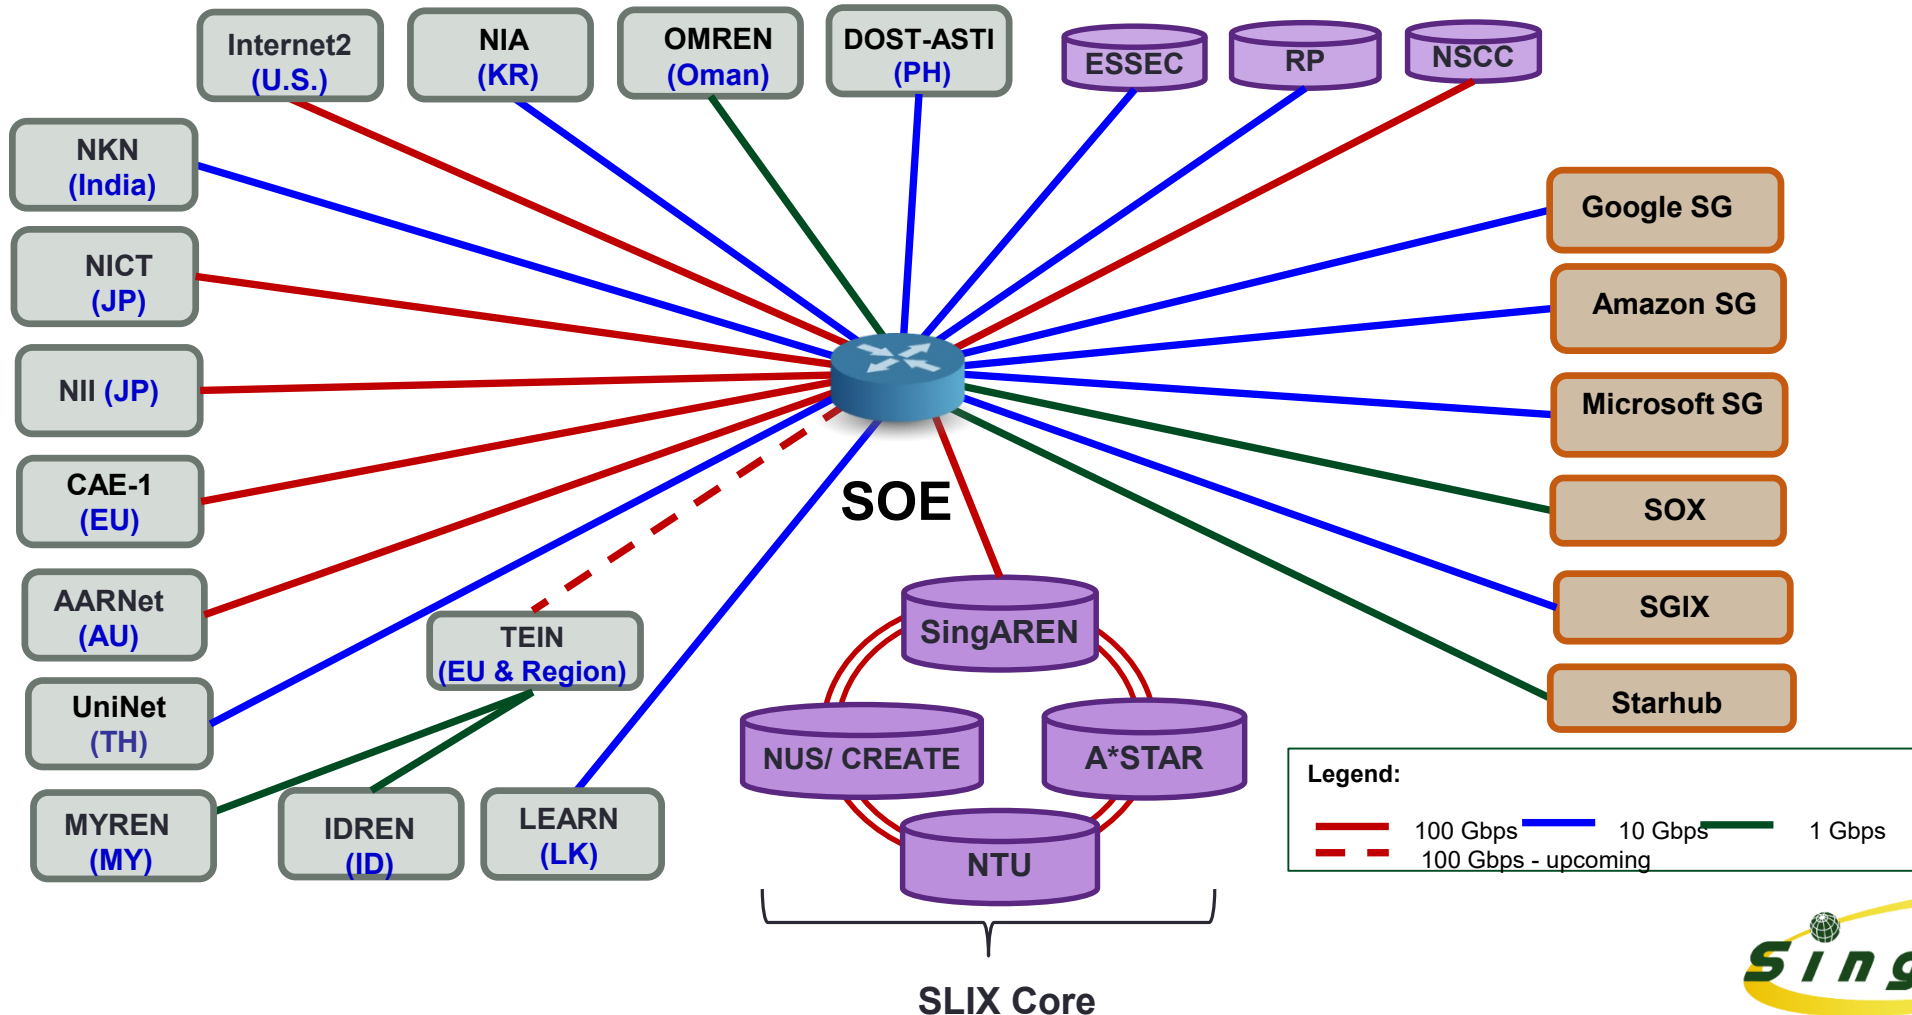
Internet2
(U.S.)

NIA
(KR)

OMREN
(Oman)

DOST-ASTI
(PH)

ESSEC

RP

NSCC

NKN
(India)

NICT
(JP)

NII (JP)

CAE-1
(EU)

AARNet
(AU)

UniNet
(TH)

MYREN
(MY)

IDREN
(ID)

LEARN
(LK)

TEIN
(EU & Region)

SOE

Google SG

Amazon SG

Microsoft SG

SOX

SGIX

Starhub

SingAREN

NUS/ CREATE

A*STAR

NTU

SLIX Core

Legend:

100 Gbps

10 Gbps

1 Gbps

100 Gbps - upcoming

Sing